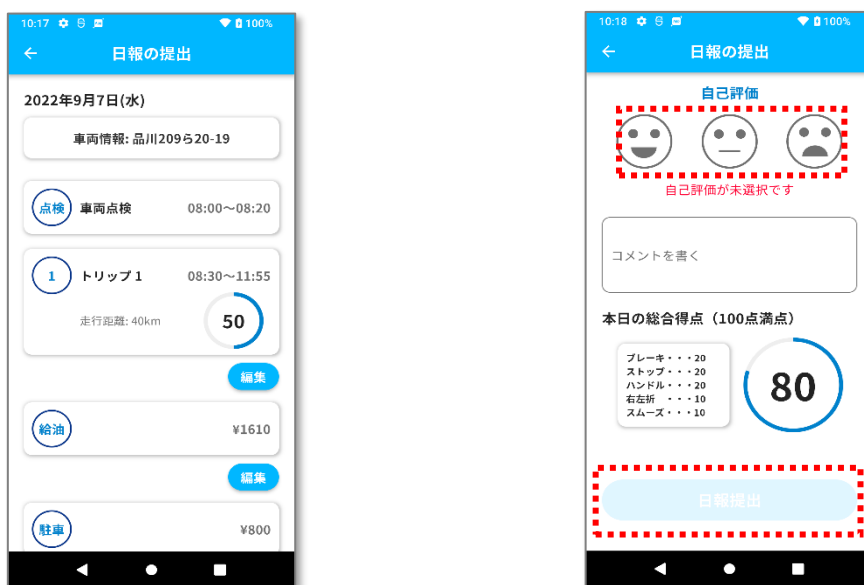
10:17 100%

← 日報の提出

2022年9月7日(水)

車両情報: 品川209ら20-19

点検 車両点検 08:00〜08:20

1 トリップ 1 08:30〜11:55

走行距離: 40km

50

編集

給油 ¥1610

編集

駐車 ¥800

10:18 100%

← 日報の提出

自己評価

自己評価が未選択です

コメントを書く

本日の総合得点（100点満点）

ブレーキ・・・20
ストップ・・・20
ハンドル・・・20
右左折 ・・・10
スムーズ・・・10

80

日報提出